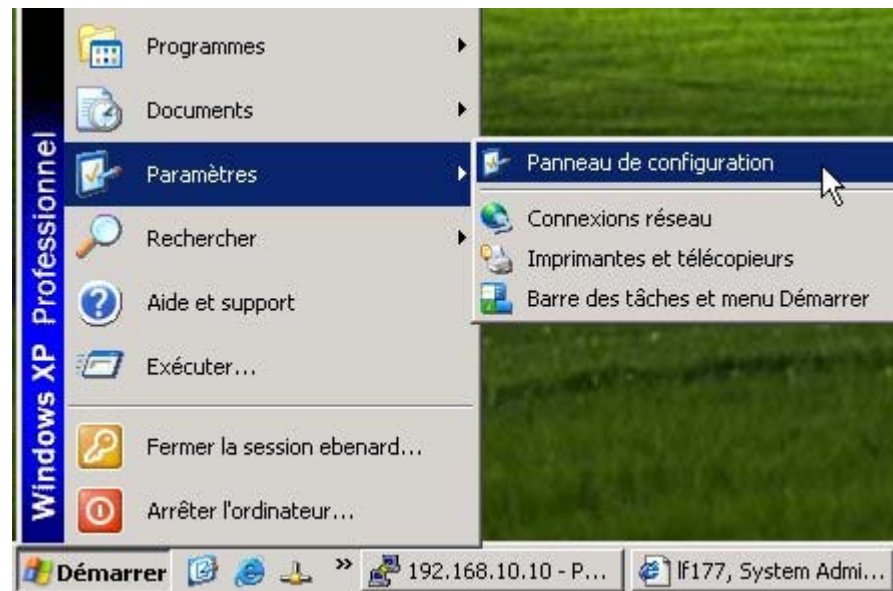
Windows XP Professionnel

Programmes
Documents
Paramètres
Rechercher
Aide et support
Exécuter...
Fermer la session ebenard...
Arrêter l'ordinateur...

Panneau de configuration
Connexions réseau
Imprimantes et télécopieurs
Barre des tâches et menu Démarrer

Démarrer
»
192.168.10.10 - P...
lf177, System Admi...